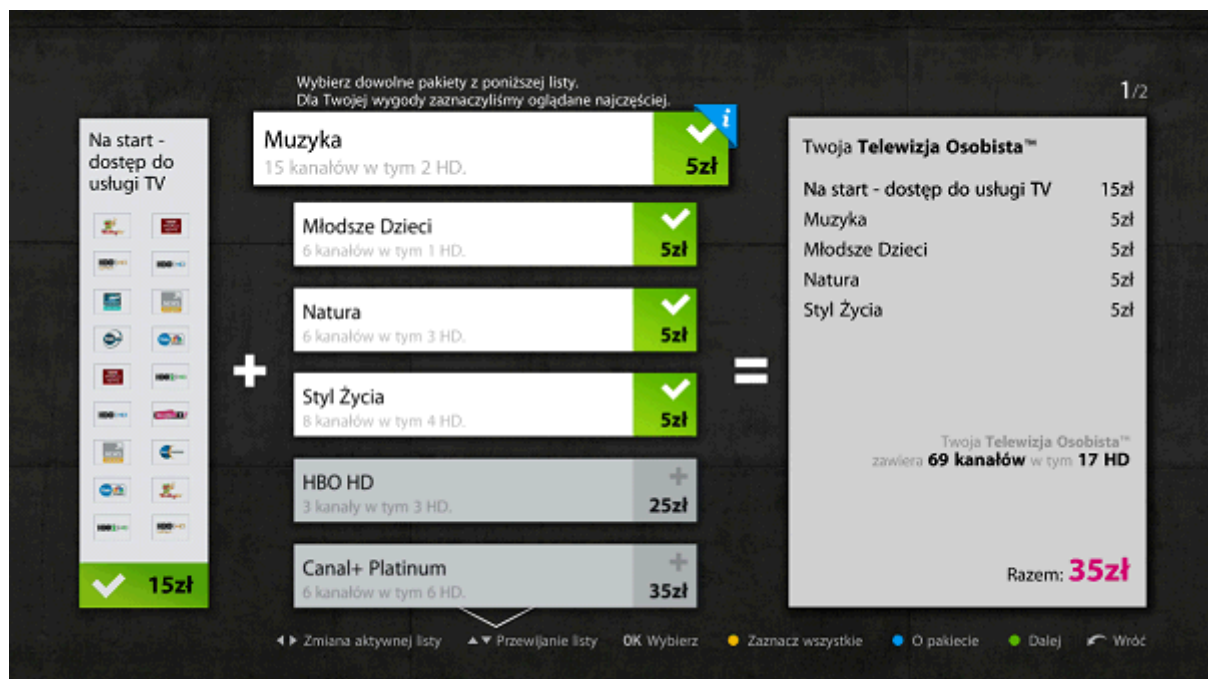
Wybierz dowolne pakiety z poniższej listy.
Dla Twojej wygody zaznaczyliśmy oglądane najczęściej.

1/2

Na start - dostęp do usługi TV

15zł

Muzyka
15 kanałów w tym 2 HD.
5zł

Młodsze Dzieci
6 kanałów w tym 1 HD.
5zł

Natura
6 kanałów w tym 3 HD.
5zł

Styl Życia
8 kanałów w tym 4 HD.
5zł

HBO HD
3 kanały w tym 3 HD.
25zł

Canal+ Platinum
6 kanałów w tym 6 HD.
35zł

+

=

Twoja Telewizja Osobista™

| | |
|---|---|
| Na start - dostęp do usługi TV | 15zł |
| Muzyka | 5zł |
| Młodsze Dzieci | 5zł |
| Natura | 5zł |
| Styl Życia | 5zł |

Twoja Telewizja Osobista™ zawiera 69 kanałów w tym 17 HD

Razem: 35zł

Zmiana aktywnej listy   Przewijanie listy   OK Wybierz   Zaznacz wszystkie   O pakiecie   Dalej   Wróć